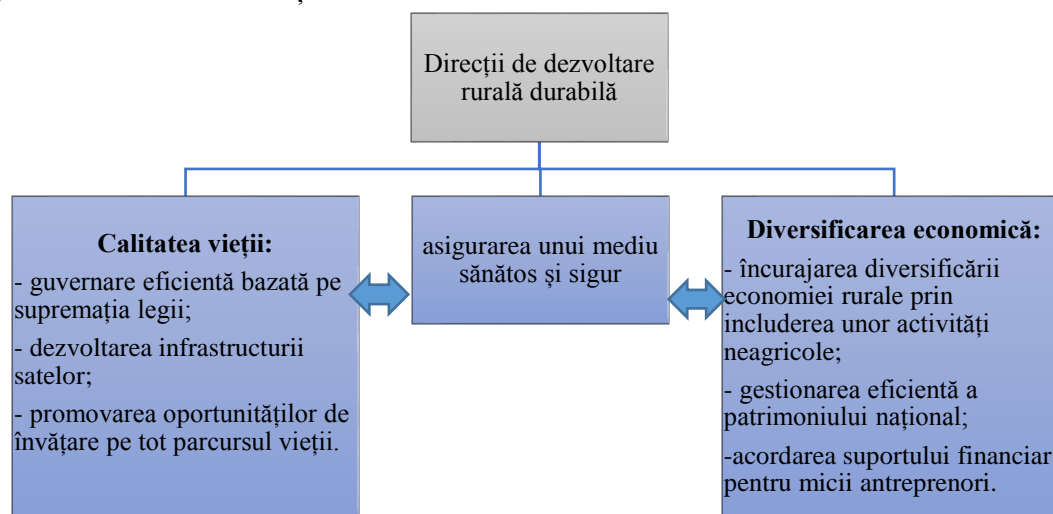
Direcţii de dezvoltare rurală durabilă

Calitatea vieţii:

- guvernare eficientă bazată pe supremaţia legii;

- dezvoltarea infrastructurii satelor;

- promovarea oportunităţilor de învăţare pe tot parcursul vieţii.

asigurarea unui mediu sănătos şi sigur

Diversificarea economică:

- încurajarea diversificării economiei rurale prin includerea unor activităţi neagricole;

- gestionarea eficientă a patrimoniului naţional;

-acordarea suportului financiar pentru micii antreprenori.